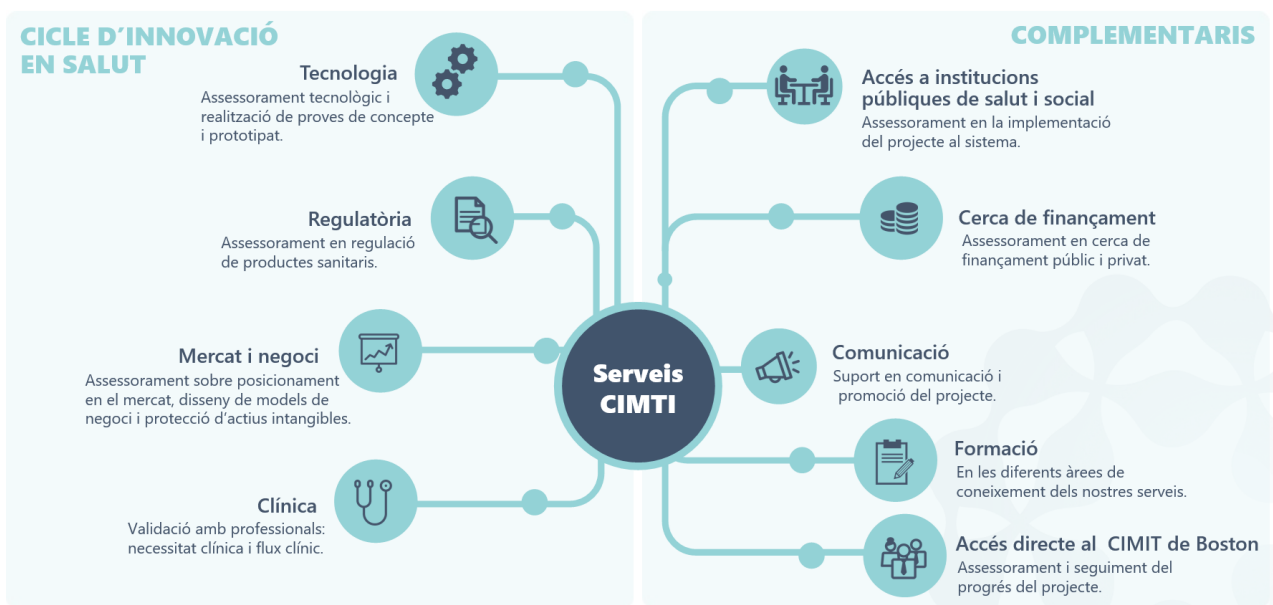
CICLE D´INNOVACIÓ EN SALUT

Tecnologia
Assessorament tecnològic i realització de proves de concepte i prototipat.

Regulatòria
Assessorament en regulació de productes sanitaris.

Mercat i negoci
Assessorament sobre posicionament en el mercat, disseny de models de negoci i protecció d'actius intangibles.

Clínica
Validació amb professionals: necessitat clínica i flux clínic.

Serveis CIMTI

COMPLEMENTARIS

Accés a institucions públiques de salut i social
Assessorament en la implementació del projecte al sistema.

Cerca de finançament
Assessorament en cerca de finançament públic i privat.

Comunicació
Suport en comunicació i promoció del projecte.

Formació
En les diferents àrees de coneixement dels nostres serveis.

Accés directe al CIMIT de Boston
Assessorament i seguiment del progrés del projecte.